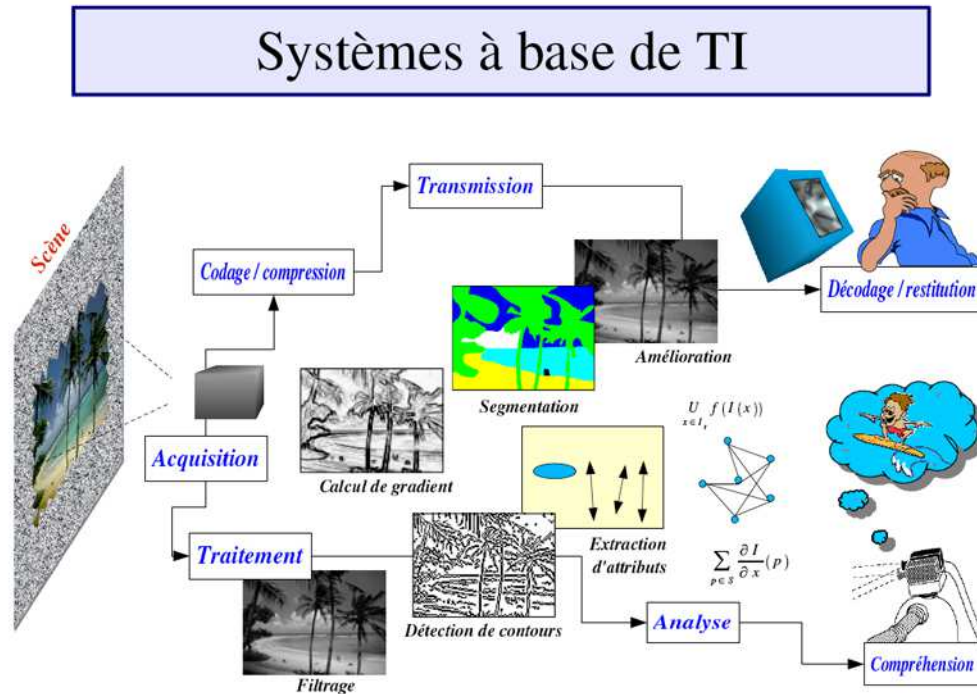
Systèmes à base de TI

Scène

Transmission

Codage / compression

Décodage / restitution

Amélioration

Segmentation

Acquisition

Calcul de gradient

$\bigcup_{x \in I_s} f(I(x))$

Extraction d'attributs

$\sum_{p \in S} \frac{\partial I}{\partial x}(p)$

Traitement

Détection de contours

Analyse

Compréhension

Filtrage